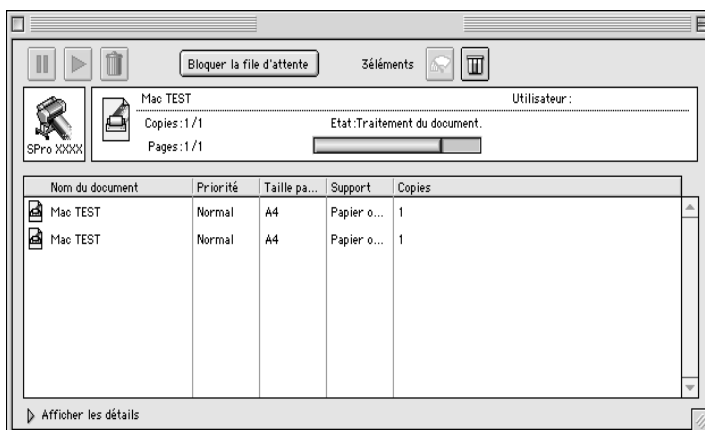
Bloquer la file d'attente

3éléments

SPro XXXX

Mac TEST

Utilisateur :

Copies : 1 / 1

Etat : Traitement du document.

Pages : 1 / 1

| Nom du document | Priorité | Taille pa... | Support | Copies |
|---|---|---|---|---|
| Mac TEST | Normal | A4 | Papier o... | 1 |
| Mac TEST | Normal | A4 | Papier o... | 1 |

Afficher les détails